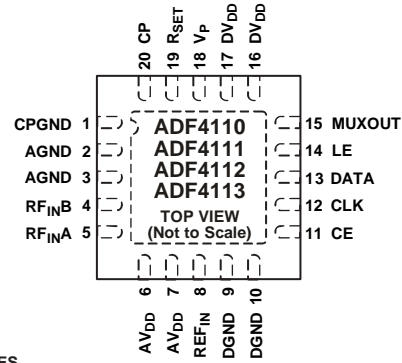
20 CP
19 $R_{SET}$
18 $V_P$
17 $DV_{DD}$
16 $DV_{DD}$

CPGND 1
AGND 2
AGND 3
$RF_{IN}B$ 4
$RF_{IN}A$ 5

ADF4110
ADF4111
ADF4112
ADF4113
TOP VIEW
(Not to Scale)

15 MUXOUT
14 LE
13 DATA
12 CLK
11 CE

6 $AV_{DD}$
7 $AV_{DD}$
8 $REF_{IN}$
9 DGND
10 DGND

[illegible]ES